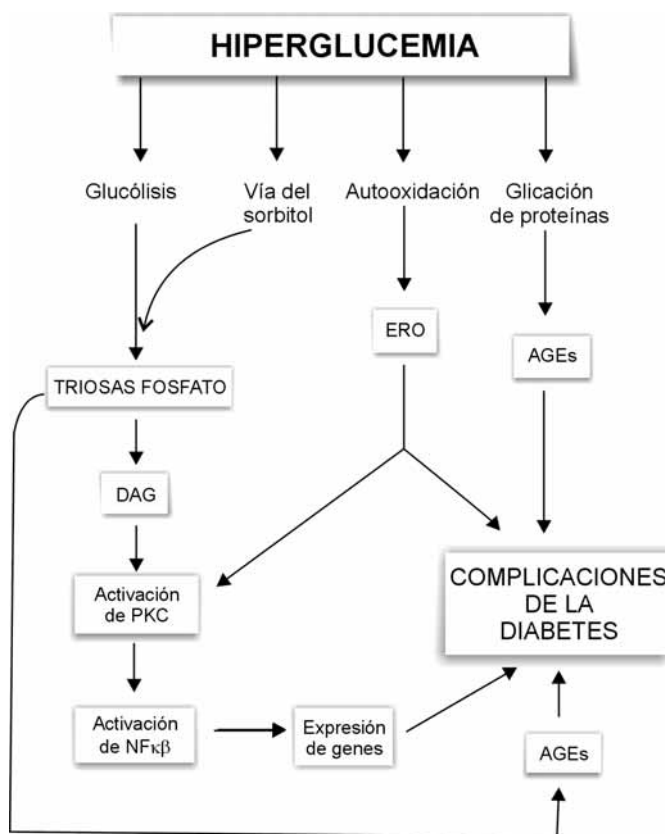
HIPERGLUCEMIA

Glucólisis

Vía del sorbitol

Autooxidación

Glicación de proteínas

ERO

AGEs

TRIOSAS FOSFATO

DAG

Activación de PKC

COMPLICACIONES DE LA DIABETES

Activación de NF$\kappa\beta$

Expresión de genes

AGEs